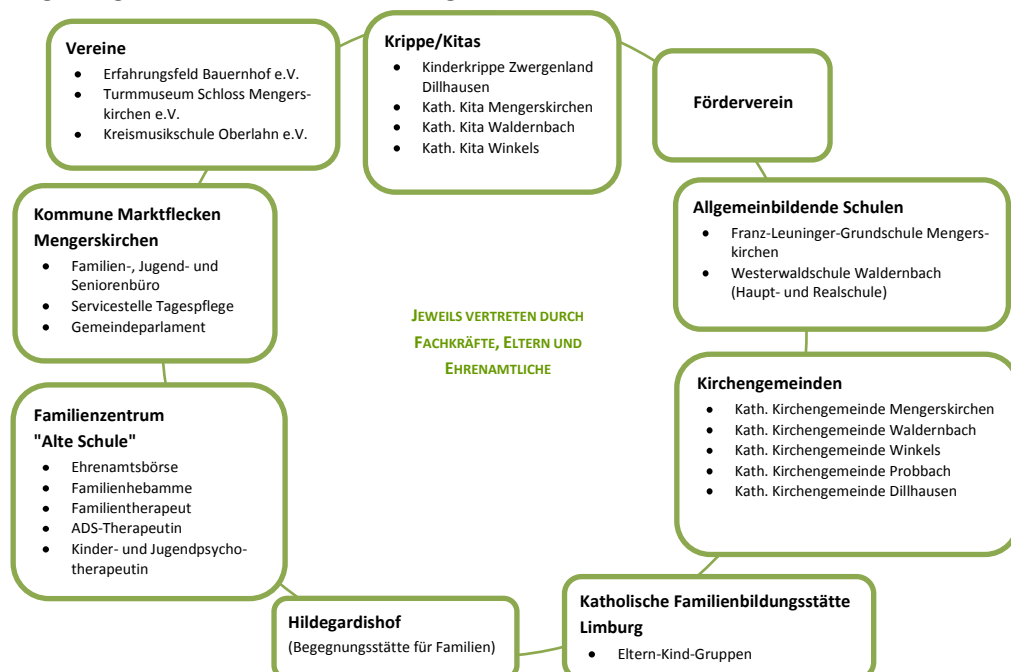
Vereine
- Erfahrungsfeld Bauernhof e.V.
- Turmmuseum Schloss Mengerskirchen e.V.
- Kreismusikschule Oberlahn e.V.

Krippe/Kitas
- Kinderkrippe Zwergenland Dillhausen
- Kath. Kita Mengerskirchen
- Kath. Kita Waldernbach
- Kath. Kita Winkels

Förderverein

Allgemeinbildende Schulen
- Franz-Leuninger-Grundschule Mengerskirchen
- Westerwaldschule Waldernbach (Haupt- und Realschule)

Kirchengemeinden
- Kath. Kirchengemeinde Mengerskirchen
- Kath. Kirchengemeinde Waldernbach
- Kath. Kirchengemeinde Winkels
- Kath. Kirchengemeinde Probbach
- Kath. Kirchengemeinde Dillhausen

Katholische Familienbildungsstätte Limburg
- Eltern-Kind-Gruppen

Hildegardishof
(Begegnungsstätte für Familien)

Familienzentrum "Alte Schule"
- Ehrenamtsbörse
- Familienhebamme
- Familientherapeut
- ADS-Therapeutin
- Kinder- und Jugendpsychotherapeutin

Kommune Marktflecken Mengerskirchen
- Familien-, Jugend- und Seniorenbüro
- Servicestelle Tagespflege
- Gemeindeparlament

JEWEILS VERTRETEN DURCH FACHKRÄFTE, ELTERN UND EHRENAMTLICHE